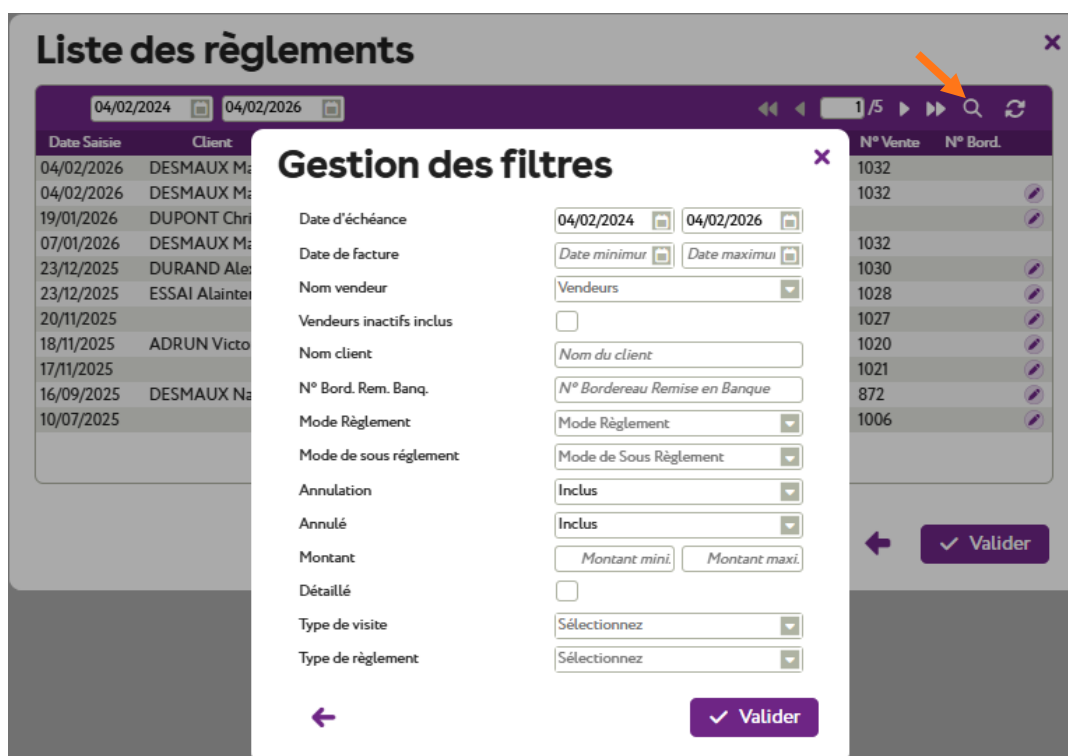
Liste des règlements

04/02/2024 04/02/2026 1/5

| Date Saisie | Client | N° Vente | N° Bord. |
|---|---|---|---|
| 04/02/2026 | DESMAUX Ma | 1032 | |
| 04/02/2026 | DESMAUX Ma | 1032 | |
| 19/01/2026 | DUPONT Chri | | |
| 07/01/2026 | DESMAUX Ma | 1032 | |
| 23/12/2025 | DURAND Ale: | 1030 | |
| 23/12/2025 | ESSAI Alainter | 1028 | |
| 20/11/2025 | | 1027 | |
| 18/11/2025 | ADRUN Victo | 1020 | |
| 17/11/2025 | | 1021 | |
| 16/09/2025 | DESMAUX Na | 872 | |
| 10/07/2025 | | 1006 | |

Valider

Gestion des filtres

Date d'échéance 04/02/2024 04/02/2026
Date de facture Date minimur Date maximur
Nom vendeur Vendeurs
Vendeurs inactifs inclus
Nom client Nom du client
N° Bord. Rem. Banq. N° Bordereau Remise en Banque
Mode Règlement Mode Règlement
Mode de sous réglement Mode de Sous Règlement
Annulation Inclus
Annulé Inclus
Montant Montant mini. Montant maxi.
Détaillé
Type de visite Sélectionnez
Type de règlement Sélectionnez

Valider